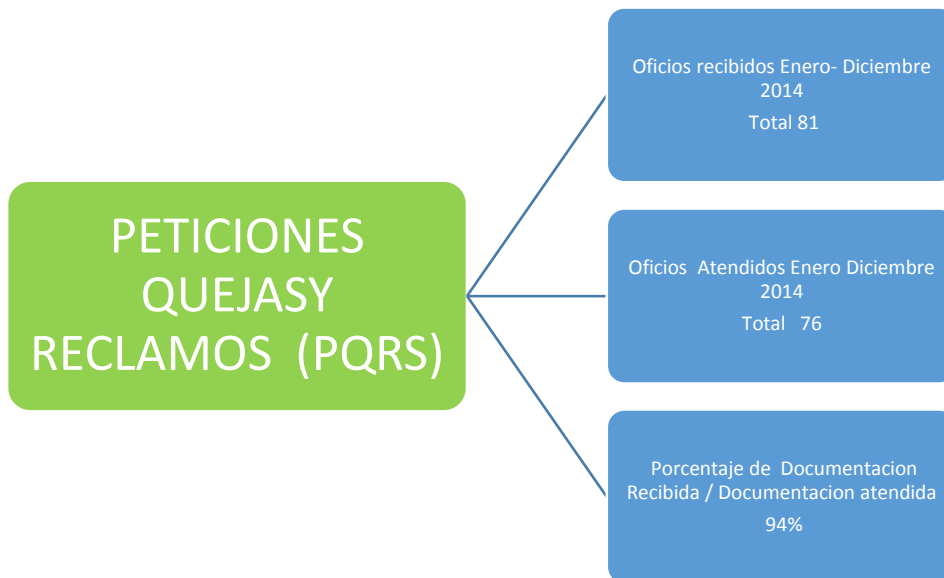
PETICIONES QUEJASY RECLAMOS (PQRS)

Oficios recibidos Enero- Diciembre 2014

Total 81

Oficios Atendidos Enero Diciembre 2014

Total 76

Porcentaje de Documentacion Recibida / Documentacion atendida

94%